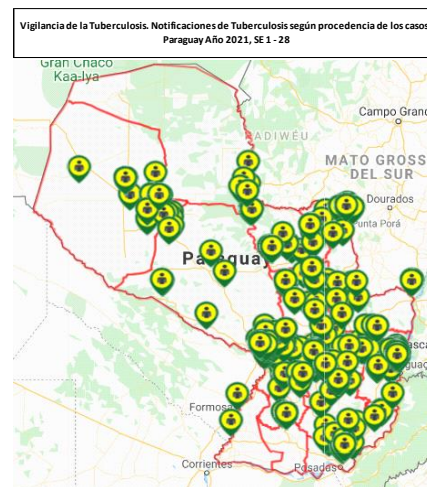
Vigilancia de la Tuberculosis. Notificaciones de Tuberculosis según procedencia de los casos Paraguay Año 2021, SE 1 - 28

Gran Chaco Kaa-Iya

Campo Grand

KADIWÉU

MATO GROSS DEL SUR

Dourados

Punta Porã

Paraguay

Formosa

Corrientes

Posadas